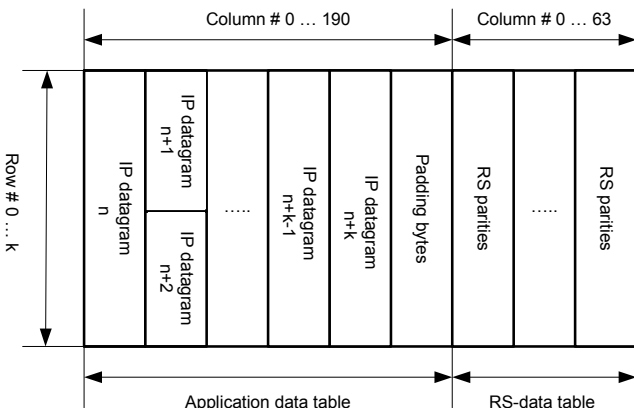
Column # 0 … 190

Column # 0 … 63

Row # 0 … k

IP datagram n

IP datagram n+1

IP datagram n+2

….

IP datagram n+k-1

IP datagram n+k

Padding bytes

RS parities

….

RS parities

Application data table

RS-data table